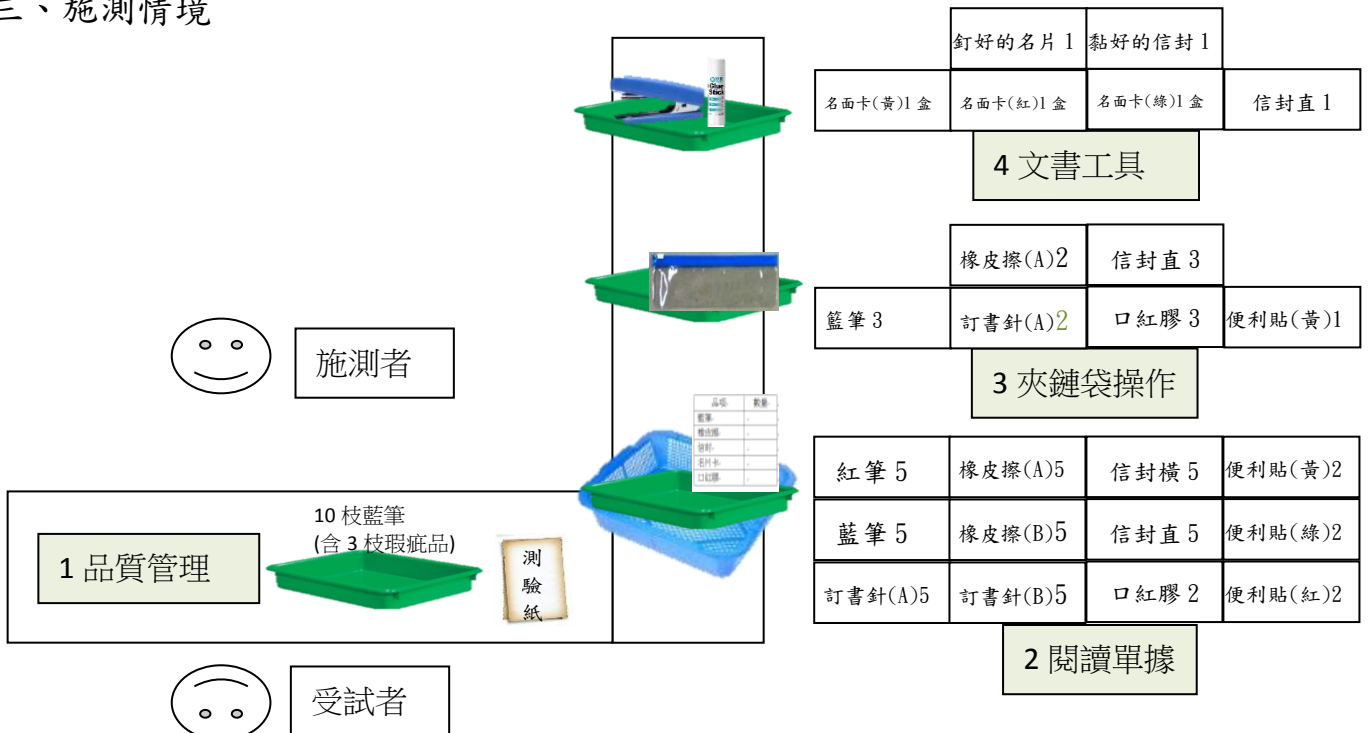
三、施測情境

| | 釘好的名片 1 | 黏好的信封 1 | |
|---|---|---|---|
| 名面卡(黃)1 盒 | 名面卡(紅)1 盒 | 名面卡(綠)1 盒 | 信封直 1 |

4 文書工具

| | 橡皮擦(A)2 | 信封直 3 | |
|---|---|---|---|
| 籃筆 3 | 訂書針(A)2 | 口紅膠 3 | 便利貼(黃)1 |

3 夾鏈袋操作

施測者

| 紅筆 5 | 橡皮擦(A)5 | 信封橫 5 | 便利貼(黃)2 |
|---|---|---|---|
| 藍筆 5 | 橡皮擦(B)5 | 信封直 5 | 便利貼(綠)2 |
| 訂書針(A)5 | 訂書針(B)5 | 口紅膠 2 | 便利貼(紅)2 |

2 閱讀單據

10 枝藍筆
(含 3 枝瑕疵品)

1 品質管理

測驗紙

受試者